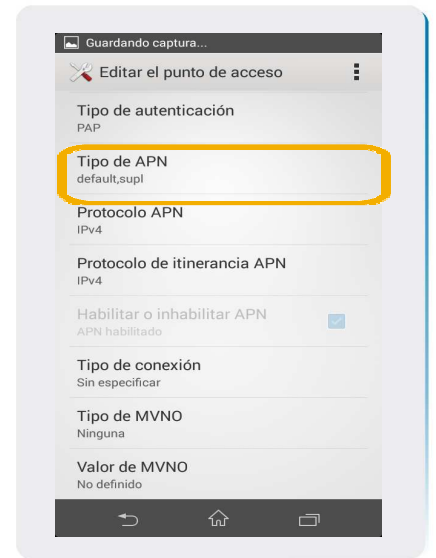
Guardando captura...

Editar el punto de acceso

Tipo de autenticación
PAP

Tipo de APN
default,supl

Protocolo APN
IPv4

Protocolo de itinerancia APN
IPv4

Habilitar o inhabilitar APN
APN habilitado

Tipo de conexión
Sin especificar

Tipo de MVNO
Ninguna

Valor de MVNO
No definido